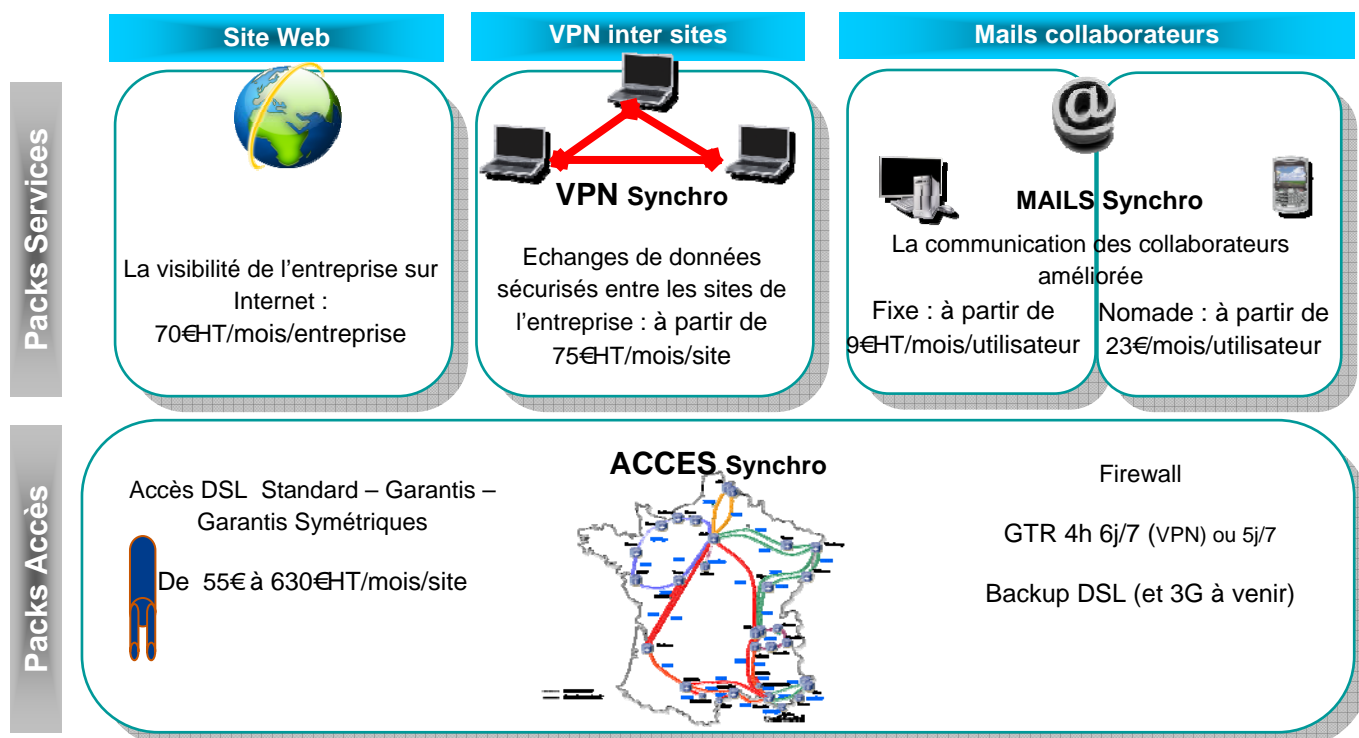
Site Web

VPN inter sites

Mails collaborateurs

Packs Services

La visibilité de l'entreprise sur Internet : 70€HT/mois/entreprise

VPN Synchro

Echanges de données sécurisés entre les sites de l'entreprise : à partir de 75€HT/mois/site

MAILS Synchro

La communication des collaborateurs améliorée

Fixe : à partir de 9€HT/mois/utilisateur

Nomade : à partir de 23€/mois/utilisateur

Packs Accès

Accès DSL Standard – Garantis – Garantis Symétriques

De 55€ à 630€HT/mois/site

ACCES Synchro

Firewall

GTR 4h 6j/7 (VPN) ou 5j/7

Backup DSL (et 3G à venir)